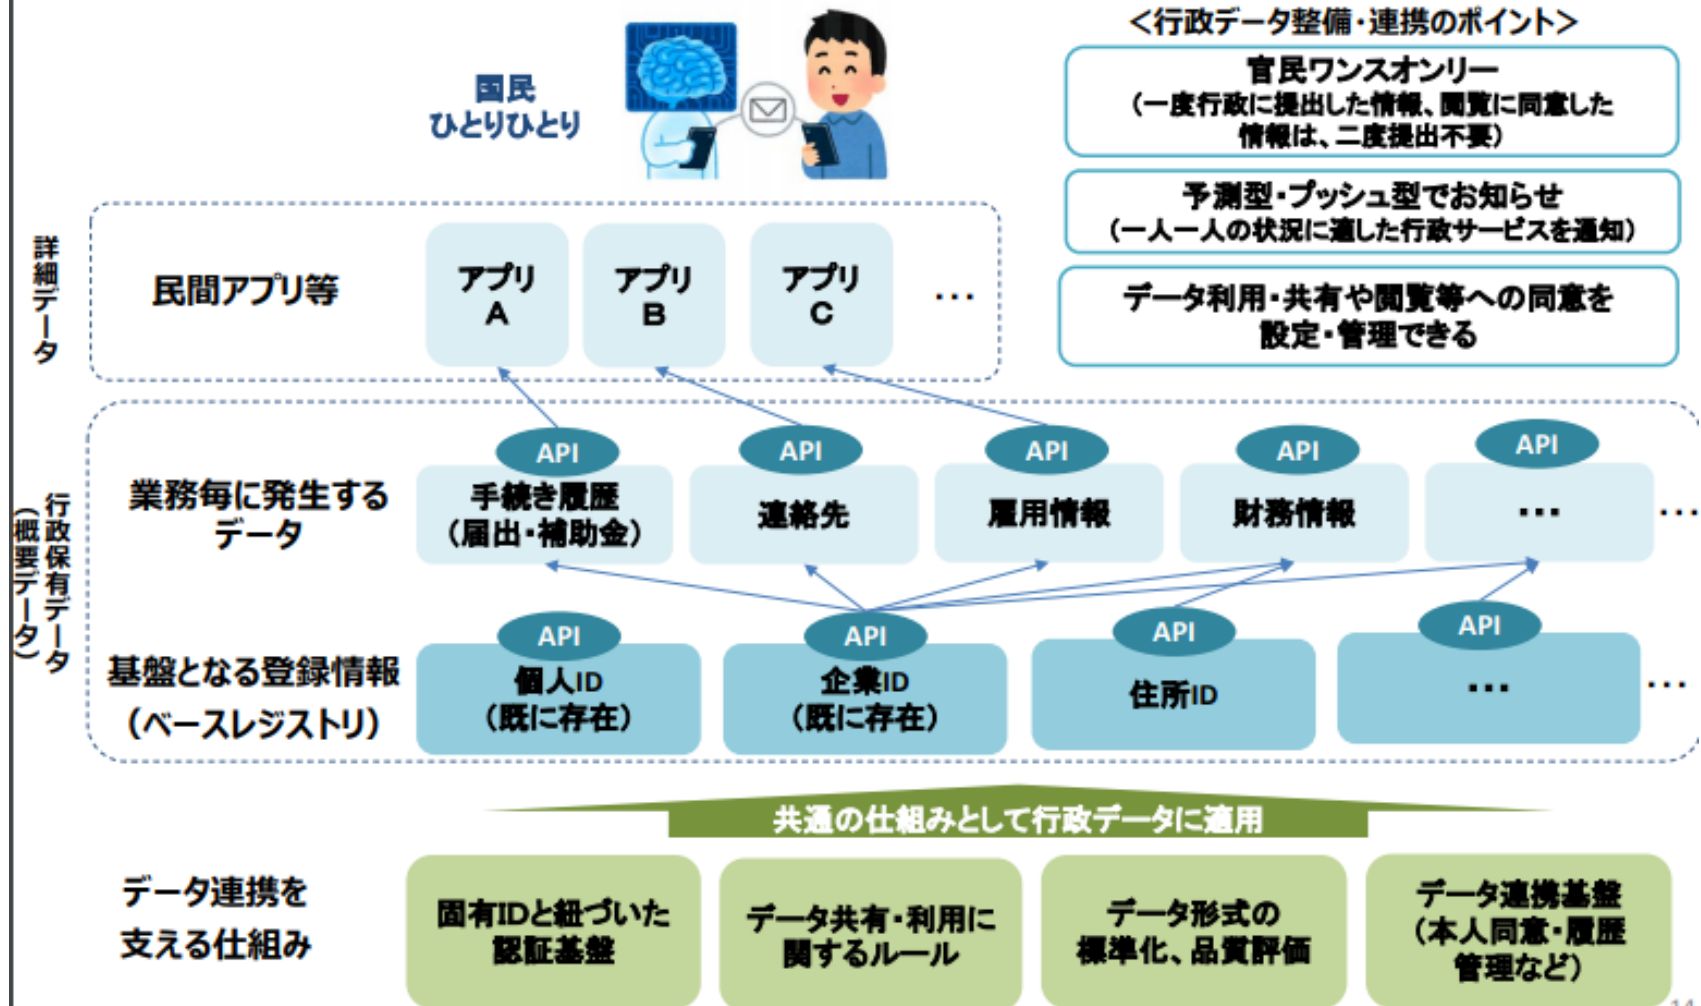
国民
ひとりひとり

<行政データ整備・連携のポイント>

官民ワンスオンリー
(一度行政に提出した情報、閲覧に同意した情報は、二度提出不要)

予測型・プッシュ型でお知らせ
(一人一人の状況に適した行政サービスを通知)

データ利用・共有や閲覧等への同意を設定・管理できる

詳細データ

民間アプリ等

アプリ
A

アプリ
B

アプリ
C

…

行政保有データ
(概要データ)

業務毎に発生するデータ

API
手続き履歴
(届出・補助金)

API
連絡先

API
雇用情報

API
財務情報

API
…

…

基盤となる登録情報
(ベースレジストリ)

API
個人ID
(既に存在)

API
企業ID
(既に存在)

API
住所ID

API
…

…

共通の仕組みとして行政データに適用

データ連携を
支える仕組み

固有IDと紐づいた
認証基盤

データ共有・利用に
関するルール

データ形式の
標準化、品質評価

データ連携基盤
(本人同意・履歴管理など)